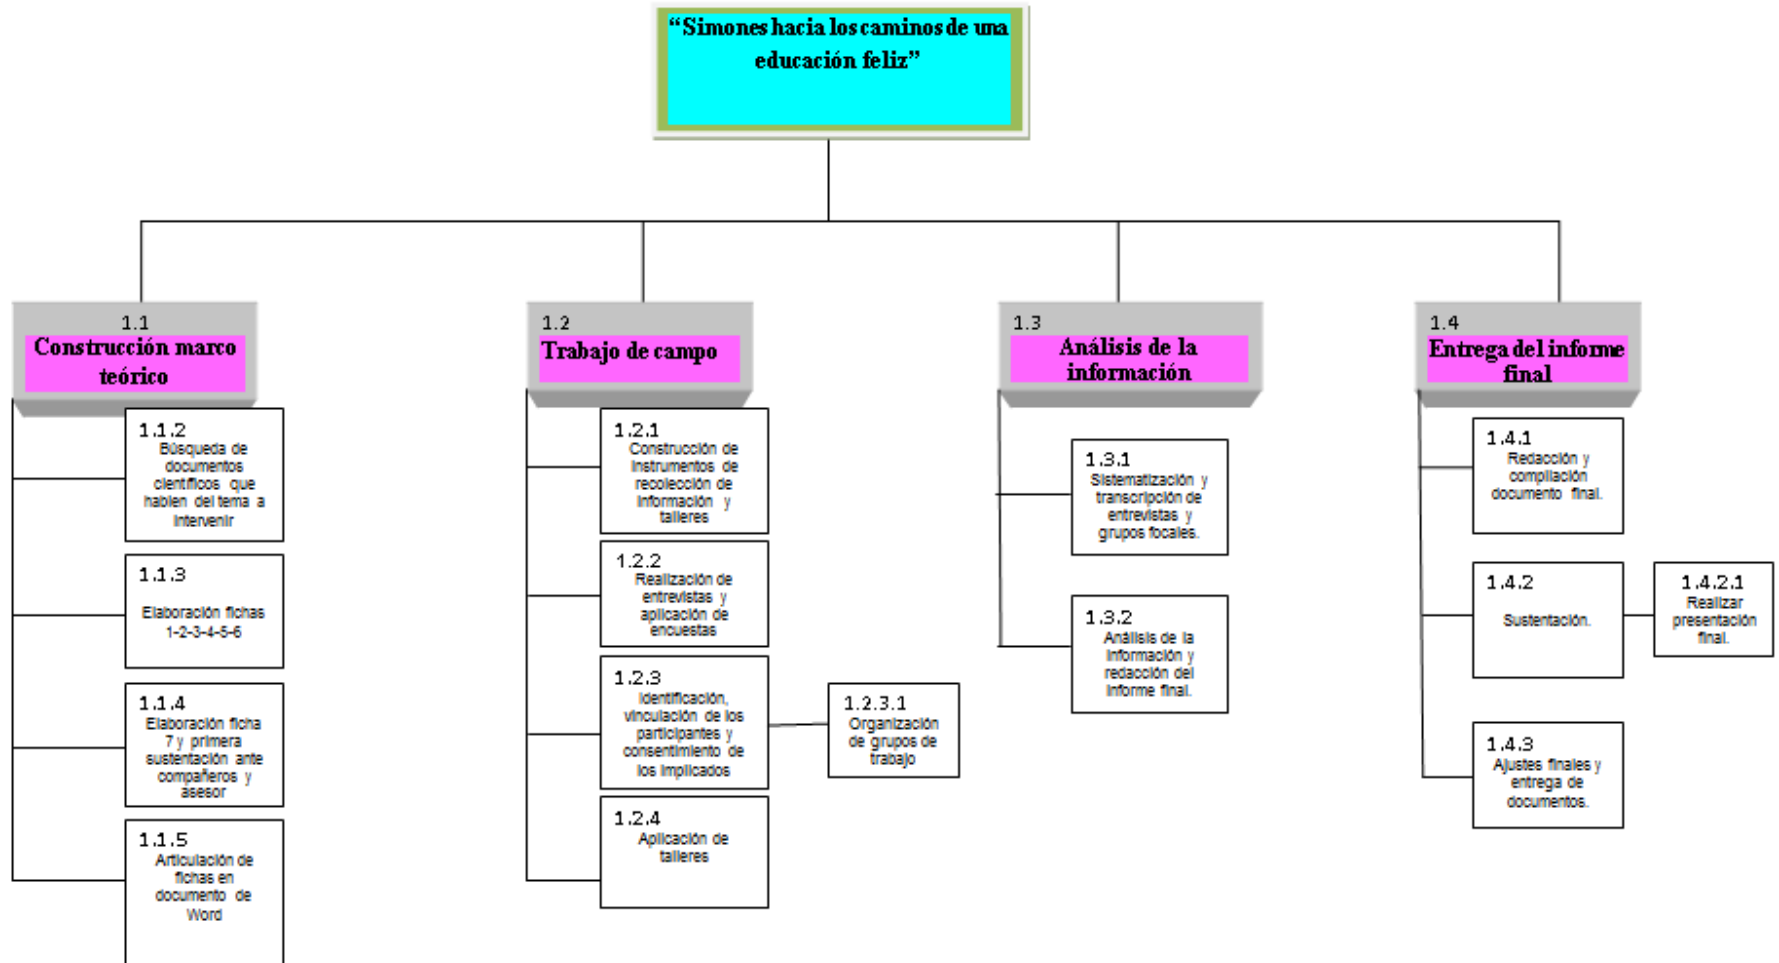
"Simones hacia los caminos de una educación feliz"

1.1
Construcción marco teórico

1.1.2
Búsqueda de documentos científicos que hablen del tema a intervenir

1.1.3
Elaboración fichas 1-2-3-4-5-6

1.1.4
Elaboración ficha 7 y primera sustentación ante compañeros y asesor

1.1.5
Articulación de fichas en documento de Word

1.2
Trabajo de campo

1.2.1
Construcción de instrumentos de recolección de información y talleres

1.2.2
Realización de entrevistas y aplicación de encuestas

1.2.3
Identificación, vinculación de los participantes y consentimiento de los implicados

1.2.3.1
Organización de grupos de trabajo

1.2.4
Aplicación de talleres

1.3
Análisis de la información

1.3.1
Sistematización y transcripción de entrevistas y grupos focales.

1.3.2
Análisis de la información y redacción del informe final.

1.4
Entrega del informe final

1.4.1
Redacción y compilación documento final.

1.4.2
Sustentación.

1.4.2.1
Realizar presentación final.

1.4.3
Ajustes finales y entrega de documentos.